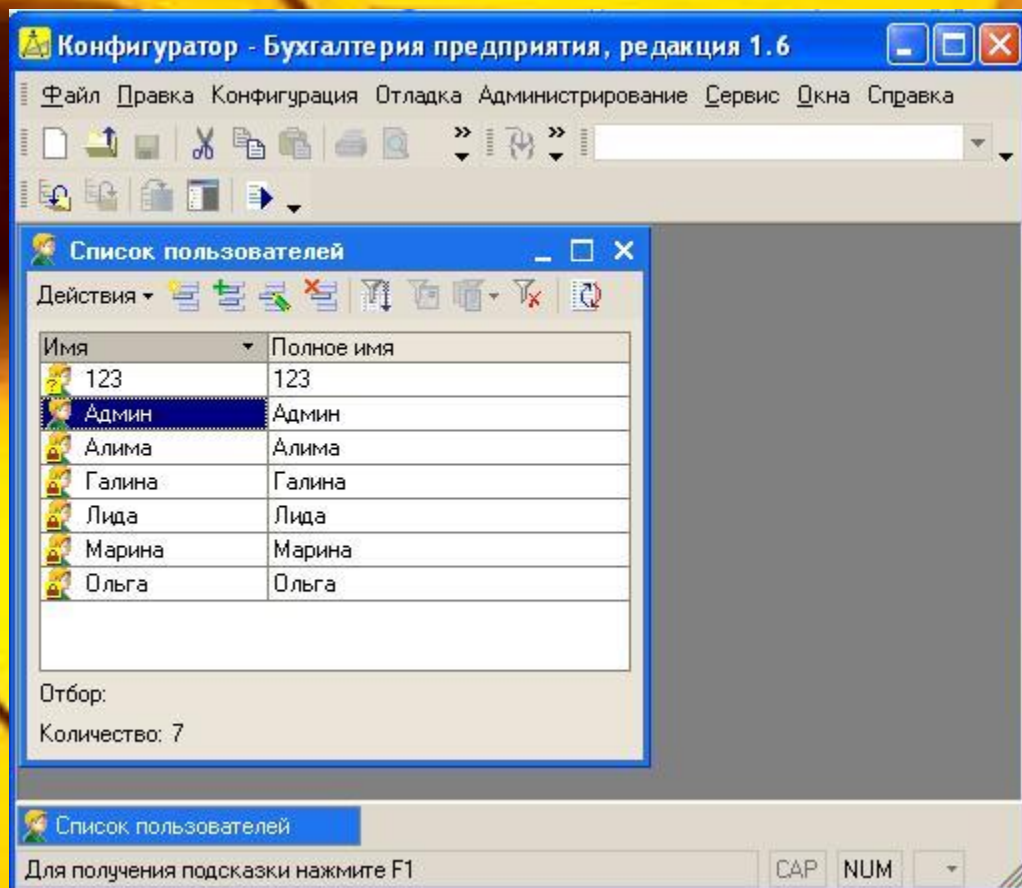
Конфигуратор - Бухгалтерия предприятия, редакция 1.6

Файл Правка Конфигурация Отладка Администрирование Сервис Окна Справка

Список пользователей

Действия

| Имя | Полное имя |
|---|---|
| 123 | 123 |
| Админ | Админ |
| Алима | Алима |
| Галина | Галина |
| Лида | Лида |
| Марина | Марина |
| Ольга | Ольга |

Отбор:

Количество: 7

Список пользователей

Для получения подсказки нажмите F1

CAP NUM